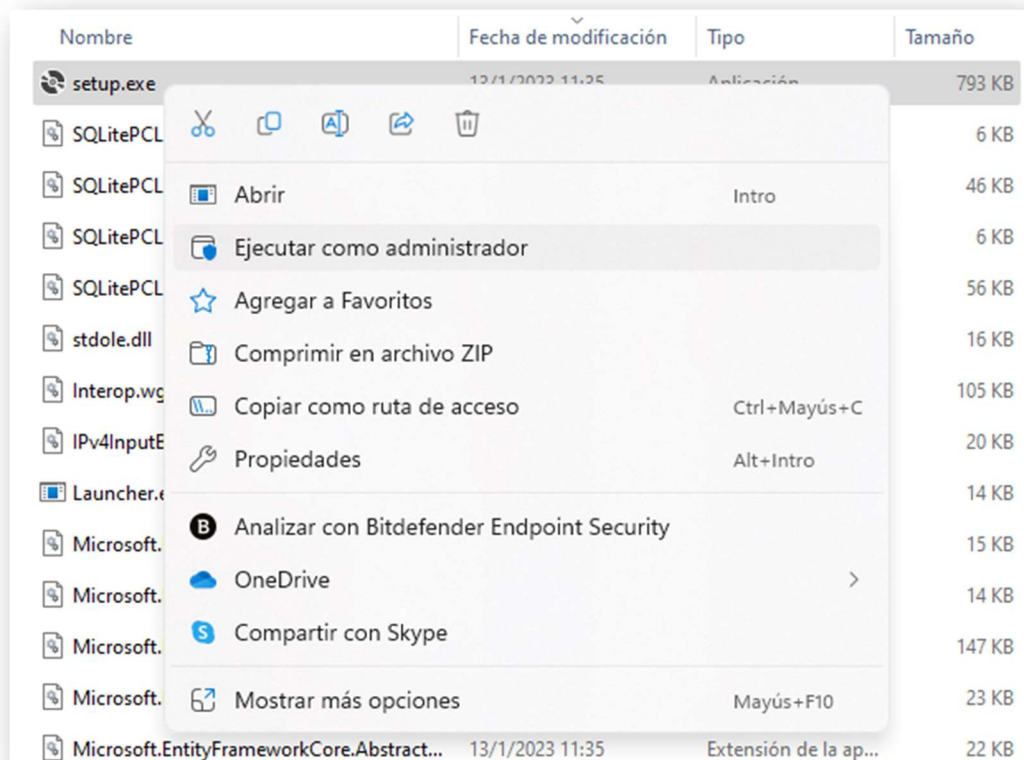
| Nombre | Fecha de modificación | Tipo | Tamaño |
|---|---|---|---|
| setup.exe | 13/1/2023 11:35 | Aplicación | 793 KB |
| SQLitePCL | | | 6 KB |
| SQLitePCL | | | 46 KB |
| SQLitePCL | | | 6 KB |
| SQLitePCL | | | 56 KB |
| stdole.dll | | | 16 KB |
| Interop.wg | | | 105 KB |
| IPv4InputE | | | 20 KB |
| Launcher.e | | | 14 KB |
| Microsoft. | | | 15 KB |
| Microsoft. | | | 14 KB |
| Microsoft. | | | 147 KB |
| Microsoft. | | | 23 KB |
| Microsoft.EntityFrameworkCore.Abstract... | 13/1/2023 11:35 | Extensión de la ap... | 22 KB |

Abrir Intro
Ejecutar como administrador
Agregar a Favoritos
Comprimir en archivo ZIP
Copiar como ruta de acceso Ctrl+Mayús+C
Propiedades Alt+Intro
Analizar con Bitdefender Endpoint Security
OneDrive
Compartir con Skype
Mostrar más opciones Mayús+F10